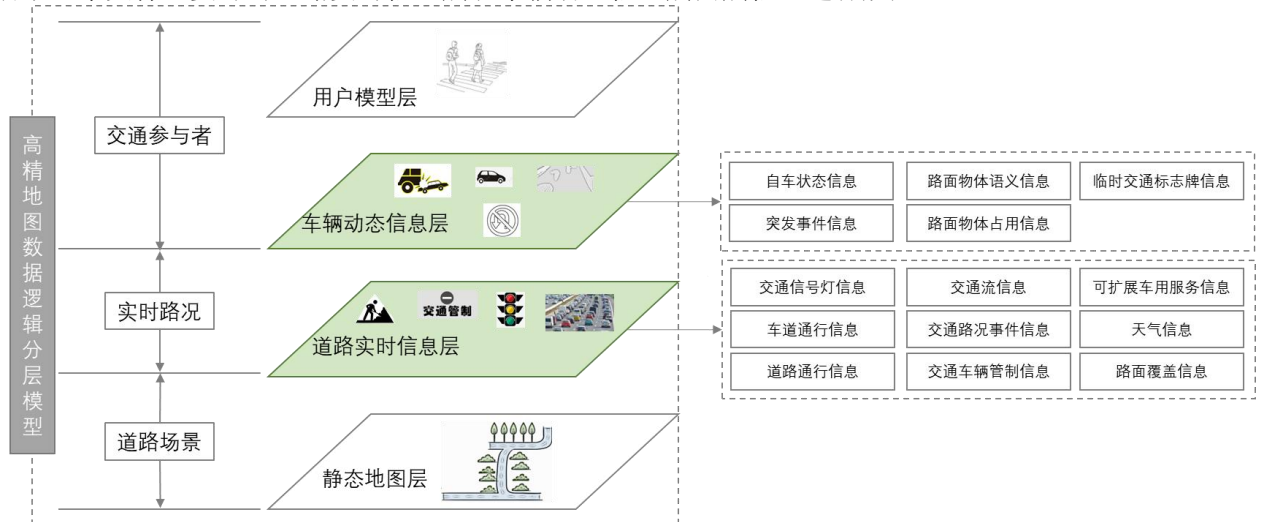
高精地图数据逻辑分层模型

交通参与者

用户模型层

车辆动态信息层

自车状态信息
路面物体语义信息
临时交通标志牌信息
突发事件信息
路面物体占用信息

实时路况

交通管制

道路实时信息层

交通信号灯信息
交通流信息
可扩展车用服务信息
车道通行信息
交通路况事件信息
天气信息
道路通行信息
交通车辆管制信息
路面覆盖信息

道路场景

静态地图层